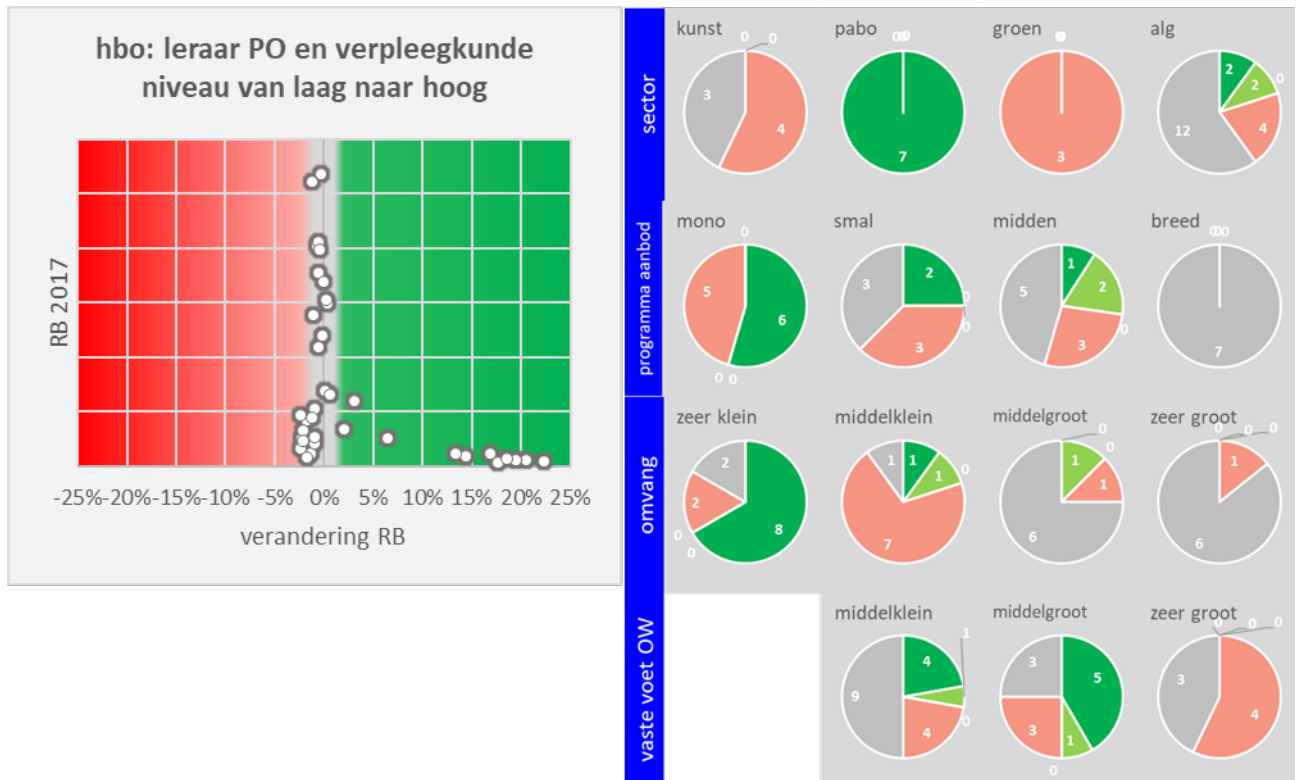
hbo: leraar PO en verpleegkunde niveau van laag naar hoog

RB 2017

-25% -20% -15% -10% -5% 0% 5% 10% 15% 20% 25%

verandering RB

sector

kunst
0 0
3
4

pabo
0 0
7

groen
3

alg
2
2
0
12
4

programma aanbod

mono
0
5
6
0 0

smal
2
3
0
0
3

midden
1
2
5
3
0

breed
0 0
7

omvang

zeer klein
2
2
8
0 0

middelklein
1
1
1
0
7

middelgroot
0
1
1
6

zeer groot
0 0 0
1
6

vaste voet OW

middelklein
4
1
9
0
4

middelgroot
3
5
3
1
0

zeer groot
0 0 0
3
4